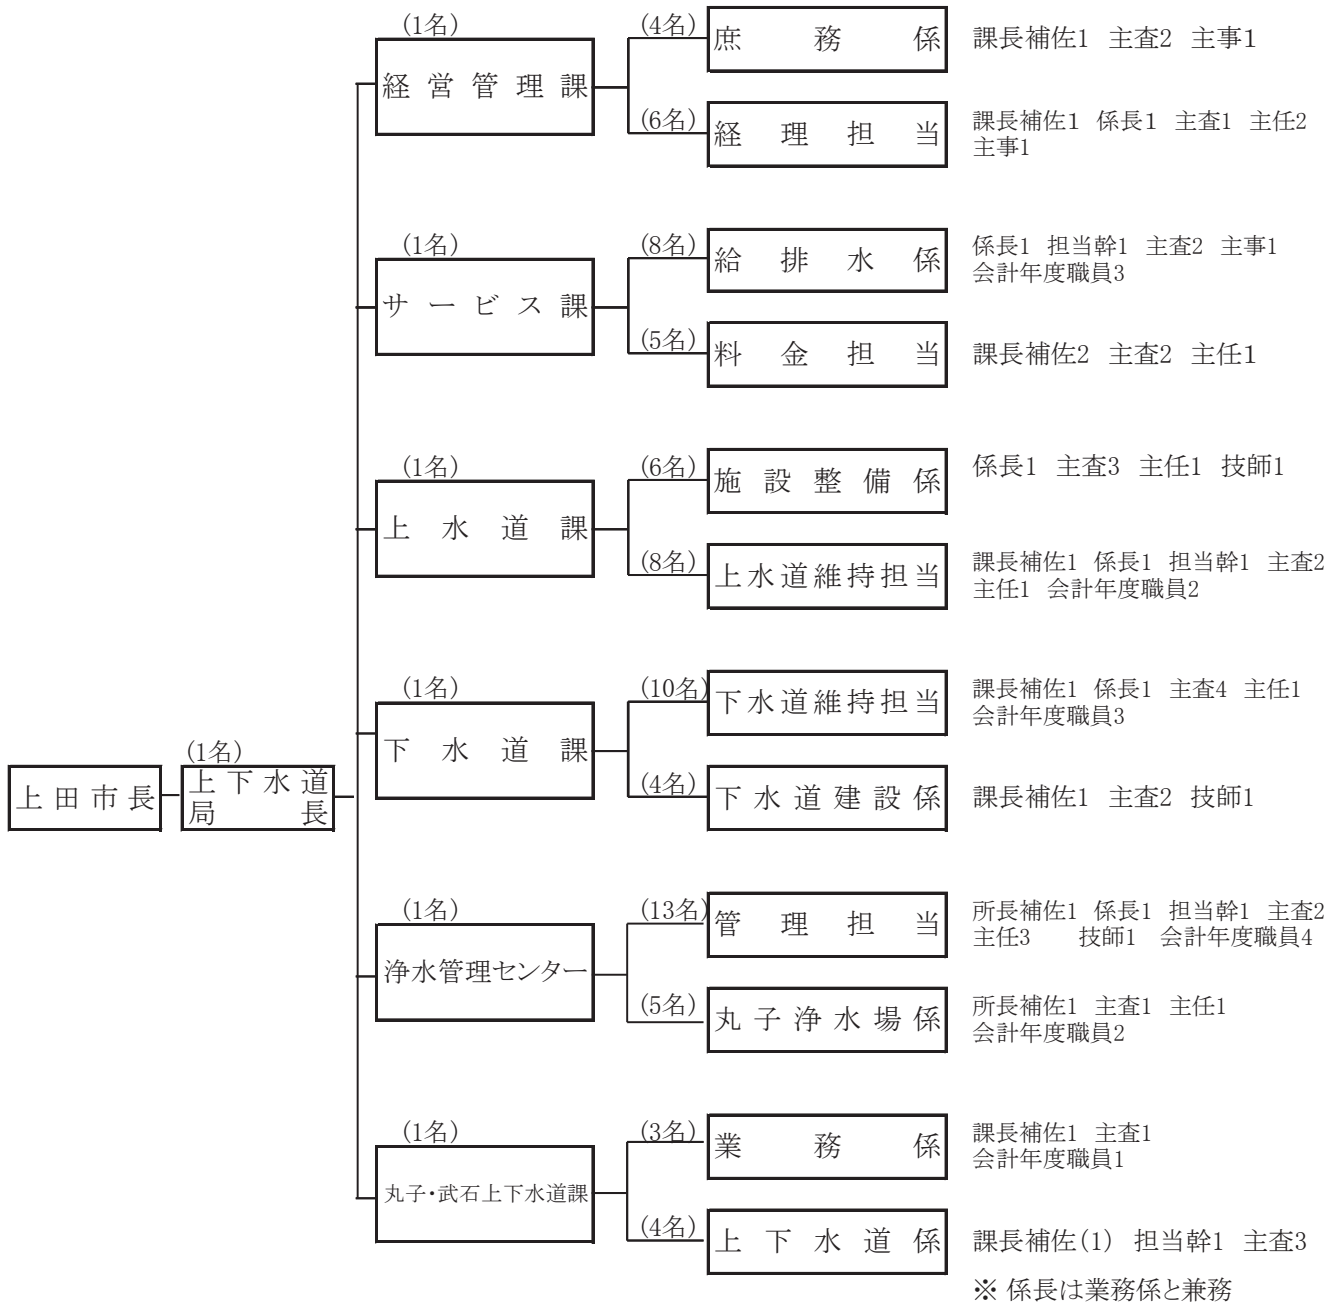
上田市長

(1名)
上下水道局長

(1名)
経営管理課

(4名)
庶務係
課長補佐1 主査2 主事1

(6名)
経理担当
課長補佐1 係長1 主査1 主任2 主事1

(1名)
サービス課

(8名)
給排水係
係長1 担当幹1 主査2 主事1 会計年度職員3

(5名)
料金担当
課長補佐2 主査2 主任1

(1名)
上水道課

(6名)
施設整備係
係長1 主査3 主任1 技師1

(8名)
上水道維持担当
課長補佐1 係長1 担当幹1 主査2 主任1 会計年度職員2

(1名)
下水道課

(10名)
下水道維持担当
課長補佐1 係長1 主査4 主任1 会計年度職員3

(4名)
下水道建設係
課長補佐1 主査2 技師1

(1名)
浄水管理センター

(13名)
管理担当
所長補佐1 係長1 担当幹1 主査2 主任3 技師1 会計年度職員4

(5名)
丸子浄水場係
所長補佐1 主査1 主任1 会計年度職員2

(1名)
丸子・武石上下水道課

(3名)
業務係
課長補佐1 主査1 会計年度職員1

(4名)
上下水道係
課長補佐(1) 担当幹1 主査3

※ 係長は業務係と兼務